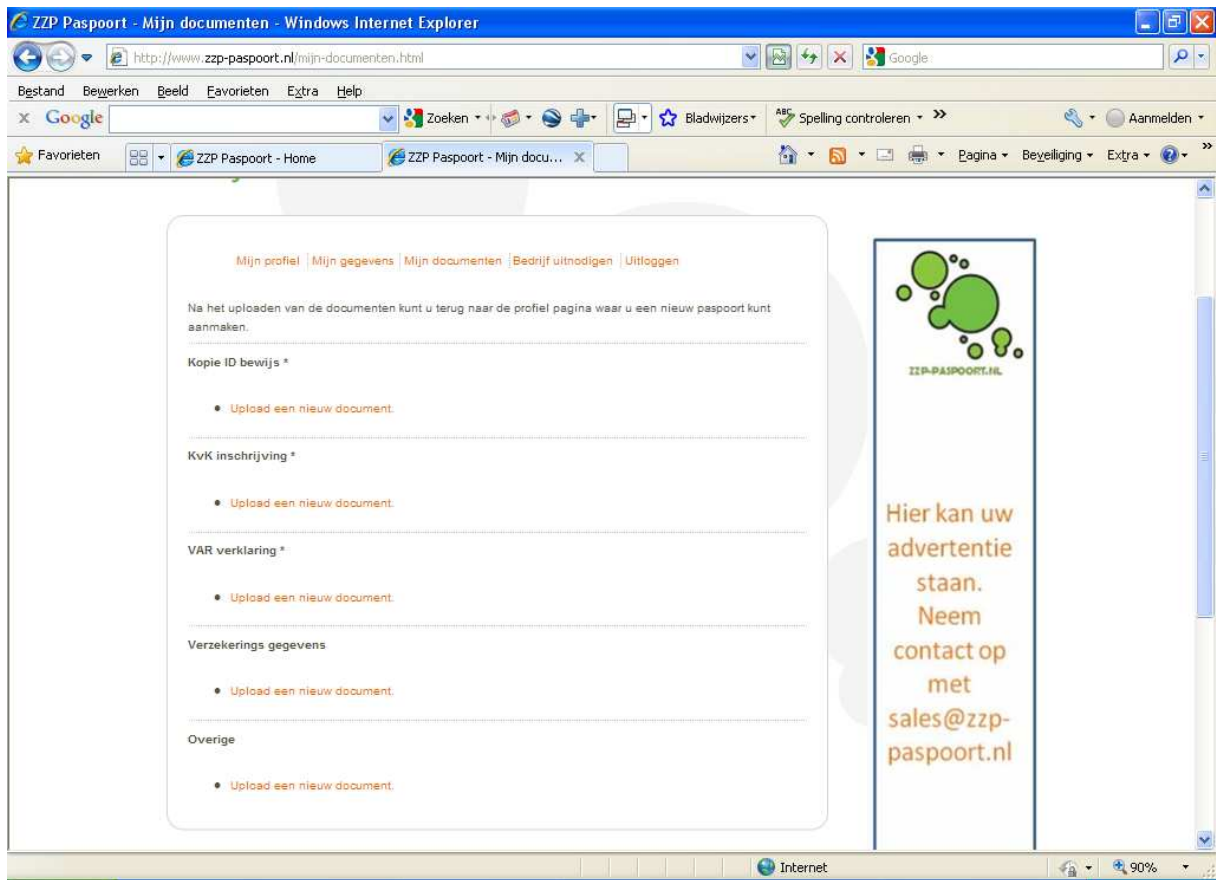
ZZP Paspoort - Mijn documenten - Windows Internet Explorer

http://www.zzp-paspoort.nl/mijn-documenten.html

Google

Bestand Bewerken Beeld Favorieten Extra Help

x Google

Zoeken Bladwijzers Spelling controleren » Aanmelden

Favorieten ZZP Paspoort - Home ZZP Paspoort - Mijn docu... Pagina Beveiliging Extra

Mijn profiel | Mijn gegevens | Mijn documenten | Bedrijf uitnodigen | Uitloggen

Na het uploaden van de documenten kunt u terug naar de profiel pagina waar u een nieuw paspoort kunt aanmaken.

Kopie ID bewijs *

- Upload een nieuw document.

KvK inschrijving *

- Upload een nieuw document.

VAR verklaring *

- Upload een nieuw document.

Verzekerings gegevens

- Upload een nieuw document.

Overige

- Upload een nieuw document.

ZZP-PASPOORT.NL

Hier kan uw advertentie staan. Neem contact op met sales@zzp-paspoort.nl

Internet

90%